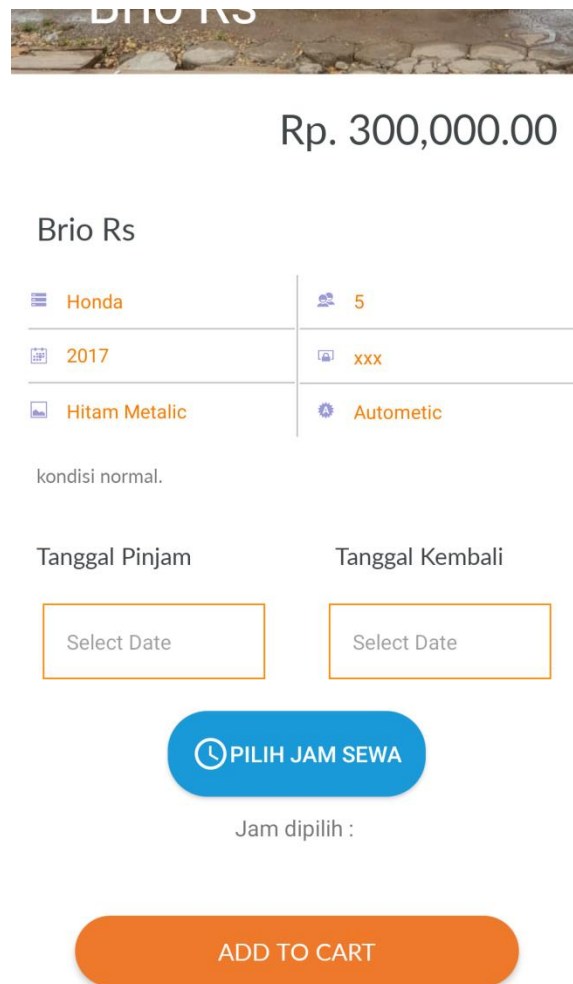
Brio Rs

Rp. 300,000.00

Brio Rs

| Honda | 5 |
|---|---|
| 2017 | xxx |
| Hitam Metalic | Autometic |

kondisi normal.

Tanggal Pinjam

Select Date

Tanggal Kembali

Select Date

PILIH JAM SEWA

Jam dipilih :

ADD TO CART